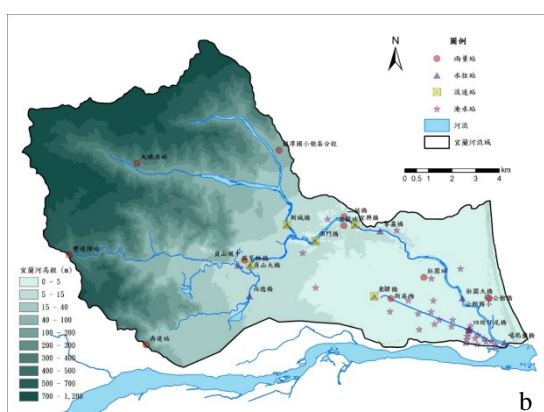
N

圖例
雨量站
水位站
流速站
淹水站
河流
宜蘭河流域

0 0.5 1 2 3 4
km

大礁溪站
湖澤國小觀暴分校
新城橋
林尾
員山
中興橋
西門橋
雙連埤站
員山國小
員山大橋
尚德橋
宜蘭河高程 (m)
0 - 5
5 - 15
15 - 40
40 - 100
100 - 200
200 - 300
300 - 400
400 - 500
500 - 700
700 - 1,200
再連站
壯圍橋
老律橋
新西橋
壯圍大橋
公館站
19號水孔橋
噶瑪蘭橋
b